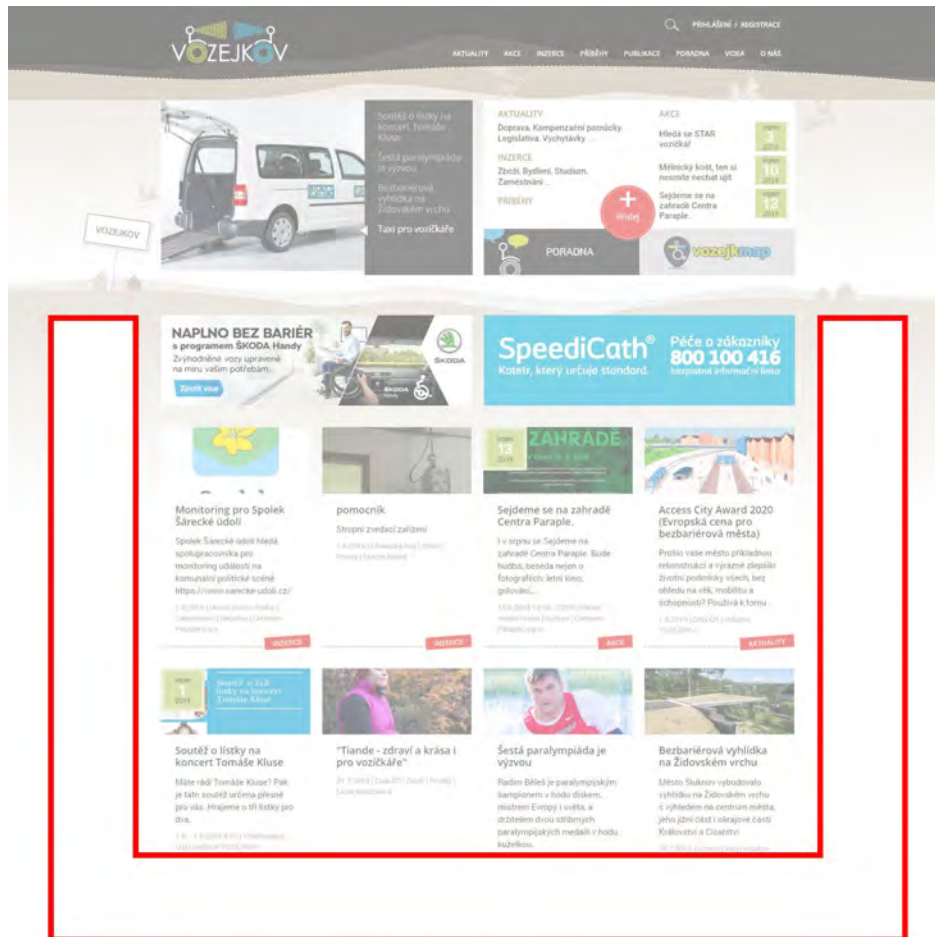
VOZEJKOV

PŘIHLÁŠENÍ / REGISTRACE

AKTUALITY AKCE INZERCE PŘÍBĚHY PUBLIKACE PORADNA VIDEA O NÁS

Soutěž o lístky na koncert Tomáše Kluse

Šestá paralympiáda je výzvou

Bezbariérová vyhlídka na Žižkovském vrchu

Taxi pro vozíčkáře

VOZEJKOV

AKTUALITY
Doprava, Kompenzační pomůcky, Legislativa, Vychytávky ...

INZERCE
Zboží, Bydlení, Studium, Zaměstnání ...

PŘÍBĚHY

Přidej

PORADNA

AKCE

Hledá se STAR vozíčkář

1

Mělnický košt, ten si nesmíte nechat ujít

10

Sejdeme se na zahradě Centra Paraple.

13

vozejkmap

NAPLNO BEZ BARIÉR s programem ŠKODA Handy
Zvýhodněné vozy upravené na míru vašim potřebám.
Zjistit více

ŠKODA

SpeediCath®
Katetr, který určuje standard.
Péče o zákazníky 800 100 416
bezplatná informační linka

Monitoring pro Spolek Šárecké údolí
Spolek Šárecké údolí hledá spolupracovníka pro monitoring událostí na komunální politické scéně https://www.sarecke-udoli.cz/
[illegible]
INZERCE

pomocník
Stropní zvedací zařízení
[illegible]
INZERCE

ZAHRADE
13
Sejdeme se na zahradě Centra Paraple.
I v srpnu se Sejdeme na zahradě Centra Paraple. Bude hudba, beseda nejen o fotografiích, letní kino, grilování...
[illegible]
AKCE

Access City Award 2020 (Evropská cena pro bezbariérová města)
Prolíte vaše město příkladnou rekonstrukcí a výrazně zlepšilo životní podmínky všech, bez ohledu na věk, mobilitu a schopnosti? Použijte formu...
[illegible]
AKTUALITY

1
Soutěž o lístky na koncert Tomáše Kluse
Soutěž o lístky na koncert Tomáše Kluse
Máte rádi Tomáše Kluse? Pak je tato soutěž určena přesně pro vás. Hrajeme o tři lístky pro dva.
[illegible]

"Tiande - zdraví a krása i pro vozíčkáře"
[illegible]

Šestá paralympiáda je výzvou
Radim Běleš je paralympijským šampionem v hodu diskem, mistrem Evropy i světa, a držitelem dvou stříbrných paralympijských medailí v hodu kuželkou.

Bezbariérová vyhlídka na Židovském vrchu
Město Šluknov vybudovalo vyhlídku na Židovském vrchu s výhledem na centrum města, jeho jižní část i okrajové části Království a Císařství
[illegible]